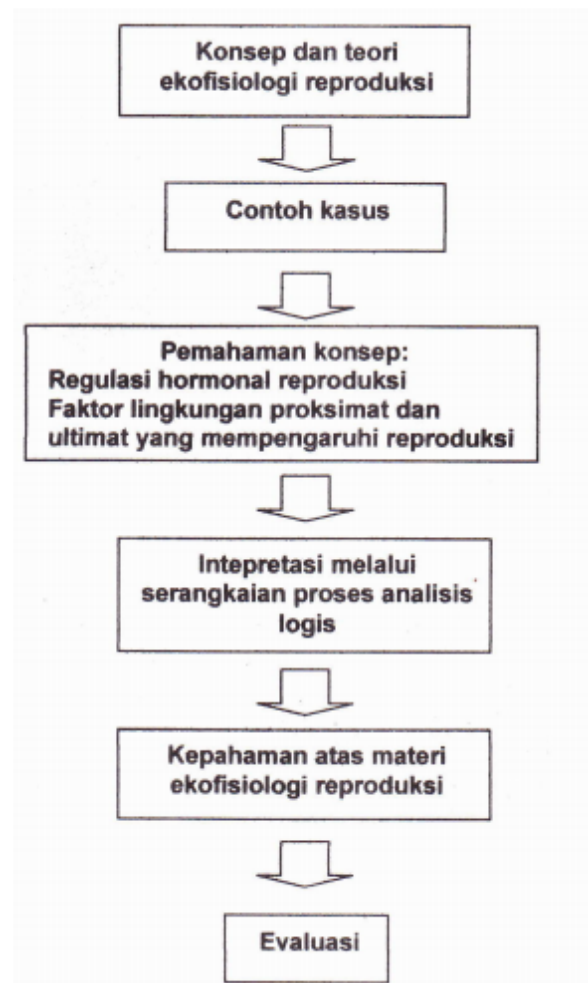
Konsep dan teori ekofisiologi reproduksi

Contoh kasus

Pemahaman konsep:
Regulasi hormonal reproduksi
Faktor lingkungan proksimat dan ultimat yang mempengaruhi reproduksi

Intepretasi melalui serangkaian proses analisis logis

Kepahaman atas materi ekofisiologi reproduksi

Evaluasi